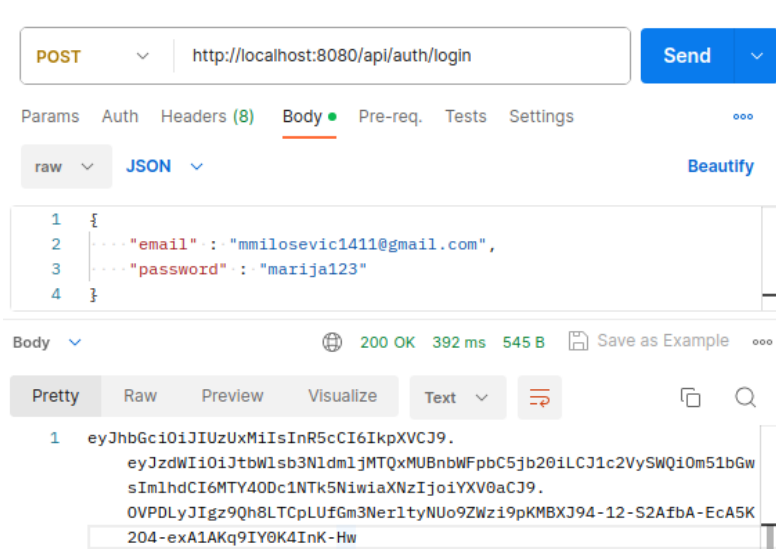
POST http://localhost:8080/api/auth/login Send

Params Auth Headers (8) Body Pre-req. Tests Settings •••

raw JSON Beautify

1 {
2 "email" : "mmilosevic1411@gmail.com",
3 "password" : "marija123"
4 }

Body 200 OK 392 ms 545 B Save as Example •••

Pretty Raw Preview Visualize Text

1 eyJhbGciOiJIUzUxMiIsInR5cCI6IkpXVCJ9.eyJzdWIiOiJtbWlsb3NldmljMTQxMUBnbWFpbC5jb20iLCJ1c2VySWQiOm51bGwsImlhdCI6MTY4ODc1NTk5NiwiaXNzIjoiYXV0aCJ9.OVPDLyJIgz9Qh8LTCpLUfGm3NerltyNUo9ZWzi9pKMBXJ94-12-S2AfbA-EcA5K2O4-exA1AKq9IY0K4InK-Hw